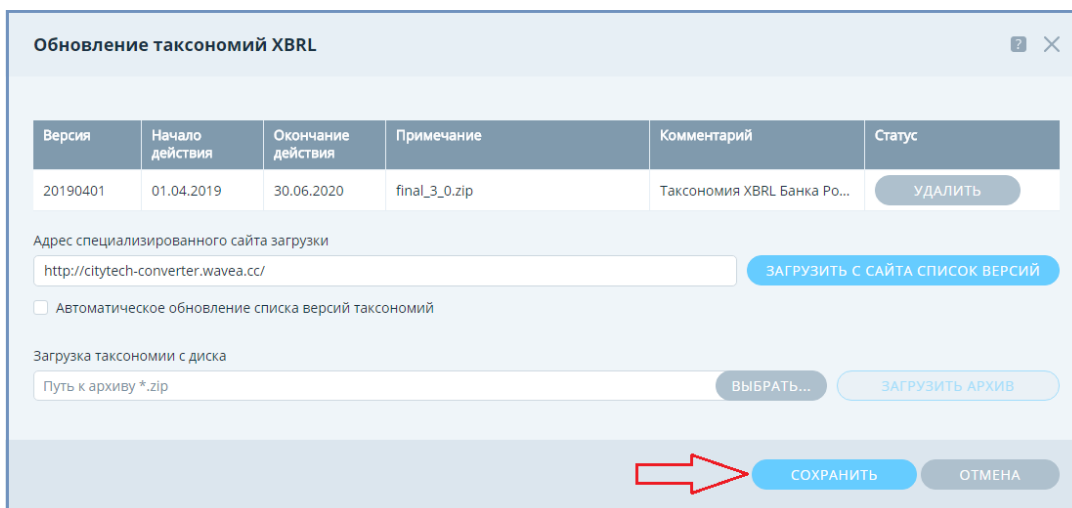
Обновление таксономий XBRL

?

| Версия | Начало действия | Окончание действия | Примечание | Комментарий | Статус |
|---|---|---|---|---|---|
| 20190401 | 01.04.2019 | 30.06.2020 | final_3_0.zip | Таксономия XBRL Банка Ро... | УДАЛИТЬ |

Адрес специализированного сайта загрузки

http://citytech-converter.wavea.cc/

ЗАГРУЗИТЬ С САЙТА СПИСОК ВЕРСИЙ

Автоматическое обновление списка версий таксономий

Загрузка таксономии с диска

Путь к архиву *.zip

ВЫБРАТЬ...

ЗАГРУЗИТЬ АРХИВ

СОХРАНИТЬ

ОТМЕНА